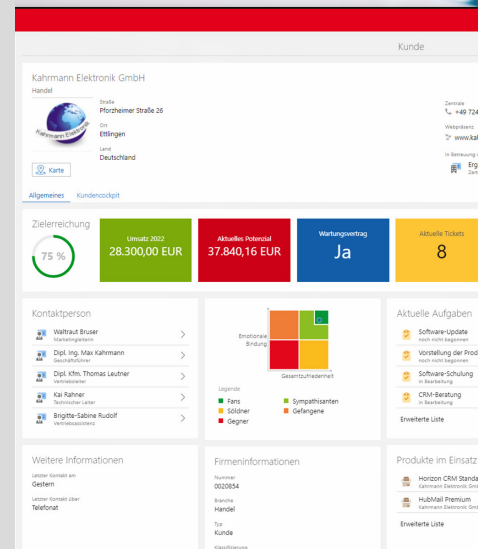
Kunde

Kahrmann Elektronik GmbH
Handel

Kahrmann Elektronik

Straße
Pforzheimer Straße 26

Ort
Ettlingen

Land
Deutschland

Karte

Zentrale
+49 724

Webpräsenz
www.ka

In Betreuung
Erg
Zent

Allgemeines Kundencockpit

Zielerreichung
75 %

Umsatz 2022
28.300,00 EUR

Aktuelles Potenzial
37.840,16 EUR

Wartungsvertrag
Ja

Aktuelle Tickets
8

Kontaktperson

Waltraut Bruser
Marketingleiterin

Dipl. Ing. Max Kahrmann
Geschäftsführer

Dipl. Kfm. Thomas Leutner
Vertriebsleiter

Kai Rahner
Technischer Leiter

Brigitte-Sabine Rudolf
Vertriebsassistenz

Emotionale Bindung

Gesamtzufriedenheit

Legende
Fans
Sympathisanten
Söldner
Gefangene
Gegner

Aktuelle Aufgaben

Software-Update
noch nicht begonnen

Vorstellung der Prod
noch nicht begonnen

Software-Schulung
in Bearbeitung

CRM-Beratung
in Bearbeitung

Erweiterte Liste

Weitere Informationen

Letzter Kontakt am
Gestern

Letzter Kontakt über
Telefonat

Firmeninformationen

Nummer
0020854

Branche
Handel

Typ
Kunde

Klassifizierung

Produkte im Einsatz

Horizon CRM Standa
Kahrmann Elektronik Gmb

HubMail Premium
Kahrmann Elektronik Gmb

Erweiterte Liste